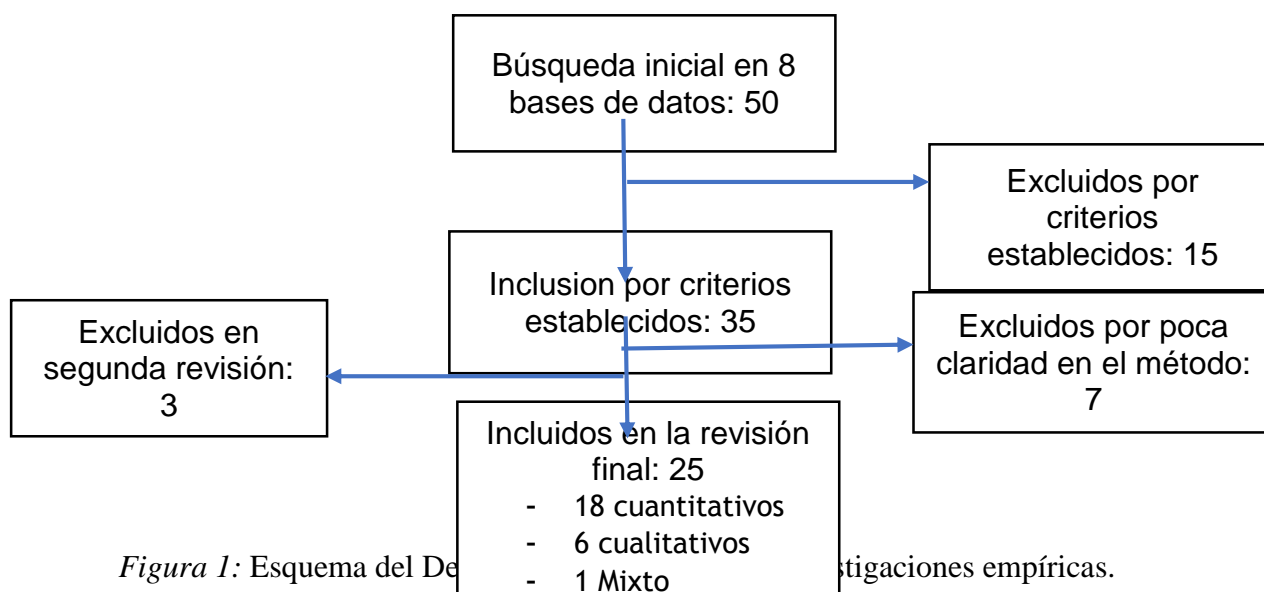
Búsqueda inicial en 8 bases de datos: 50

Excluidos por criterios establecidos: 15

Inclusion por criterios establecidos: 35

Excluidos en segunda revisión: 3

Excluidos por poca claridad en el método: 7

Incluidos en la revisión final: 25
- 18 cuantitativos
- 6 cualitativos
- 1 Mixto

*Figura 1:* Esquema del De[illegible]stigaciones empíricas.